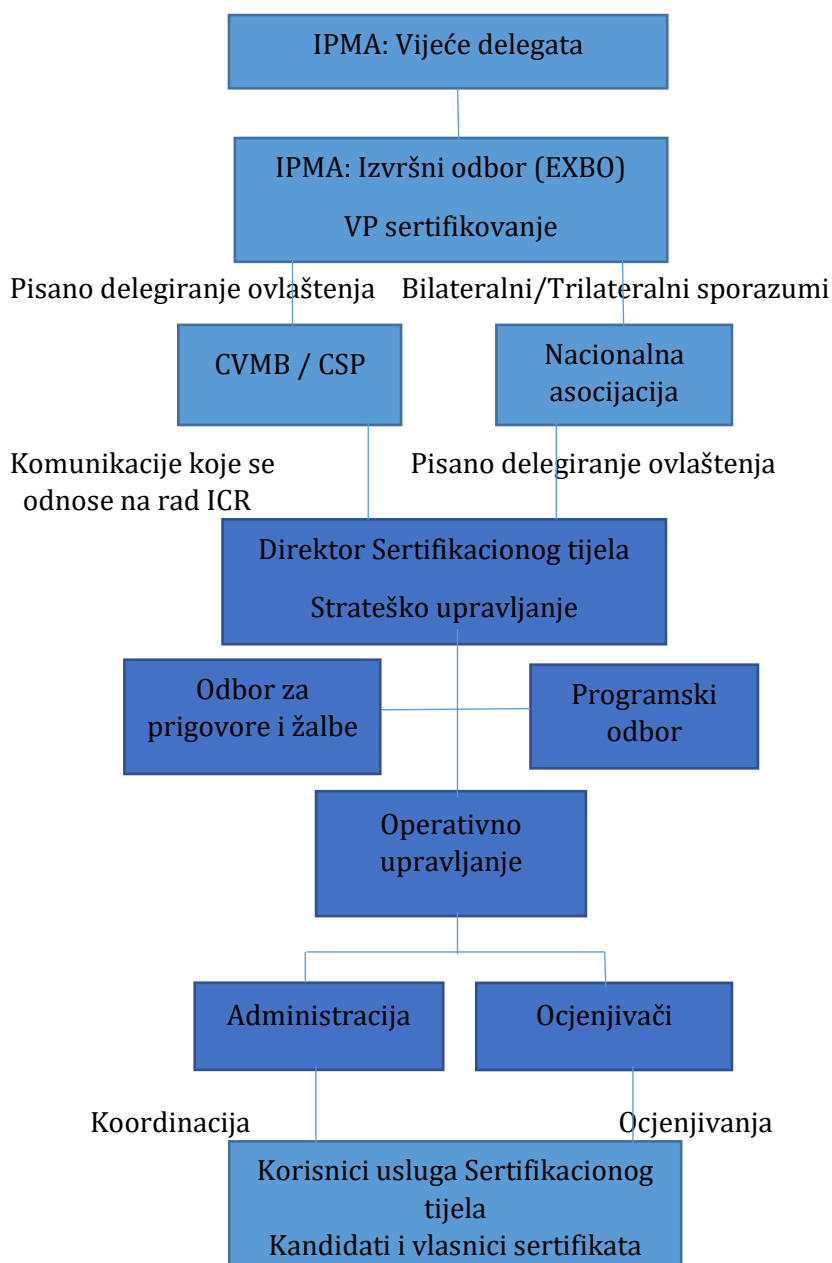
IPMA: Vijeće delegata

IPMA: Izvršni odbor (EXBO)

VP sertifikovanje

Pisano delegiranje ovlaštenja

Bilateralni/Trilateralni sporazumi

CVMB / CSP

Nacionalna asocijacija

Komunikacije koje se odnose na rad ICR

Pisano delegiranje ovlaštenja

Direktor Sertifikacionog tijela

Strateško upravljanje

Odbor za prigovore i žalbe

Programski odbor

Operativno upravljanje

Administracija

Ocjenjivači

Koordinacija

Ocjenjivanja

Korisnici usluga Sertifikacionog tijela

Kandidati i vlasnici sertifikata